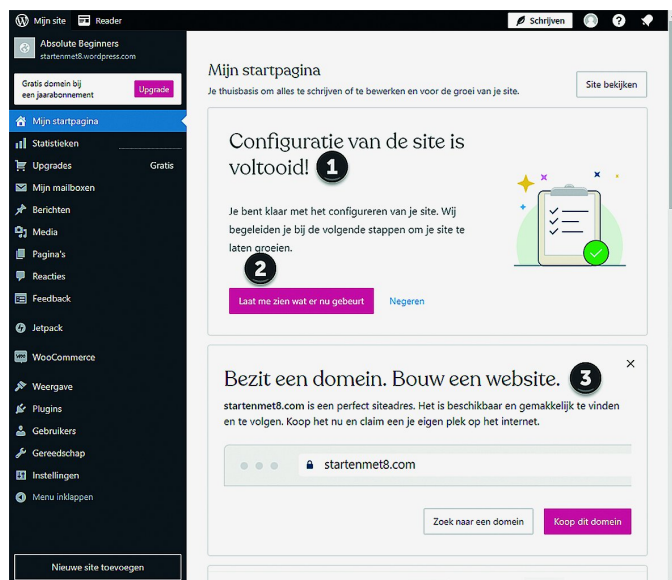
Mijn site  Reader  Schrijven

Absolute Beginners
startenmet8.wordpress.com

Gratis domein bij een jaarabonnement  Upgrade

Mijn startpagina
Statistieken
Upgrades  Gratis
Mijn mailboxen
Berichten
Media
Pagina's
Reacties
Feedback
Jetpack
WooCommerce
Weergave
Plugins
Gebruikers
Gereedschap
Instellingen
Menu inklappen

Nieuwe site toevoegen

Mijn startpagina
Je thuisbasis om alles te schrijven of te bewerken en voor de groei van je site.

Site bekijken

Configuratie van de site is voltooid! 1

Je bent klaar met het configureren van je site. Wij begeleiden je bij de volgende stappen om je site te laten groeien.

2

Laat me zien wat er nu gebeurt  Negeren

Bezit een domein. Bouw een website. 3

startenmet8.com is een perfect siteadres. Het is beschikbaar en gemakkelijk te vinden en te volgen. Koop het nu en claim een je eigen plek op het internet.

startenmet8.com

Zoek naar een domein  Koop dit domein